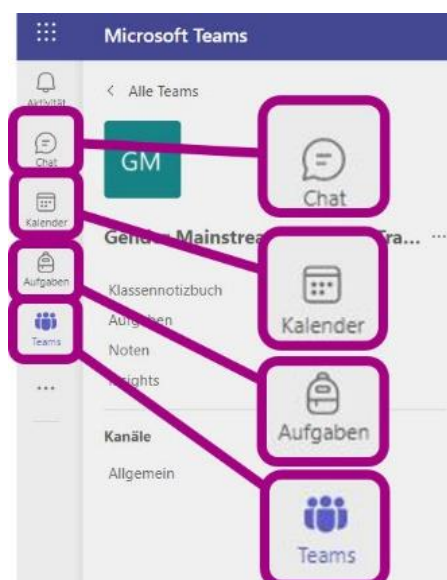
Microsoft Teams

Aktivität

Chat

Kalender

Aufgaben

Teams

...

< Alle Teams

GM

Gender Mainstrea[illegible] Tra... ···

Klassennotizbuch

Aufgaben

Noten

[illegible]ights

Kanäle

Allgemein

Chat

Kalender

Aufgaben

Teams